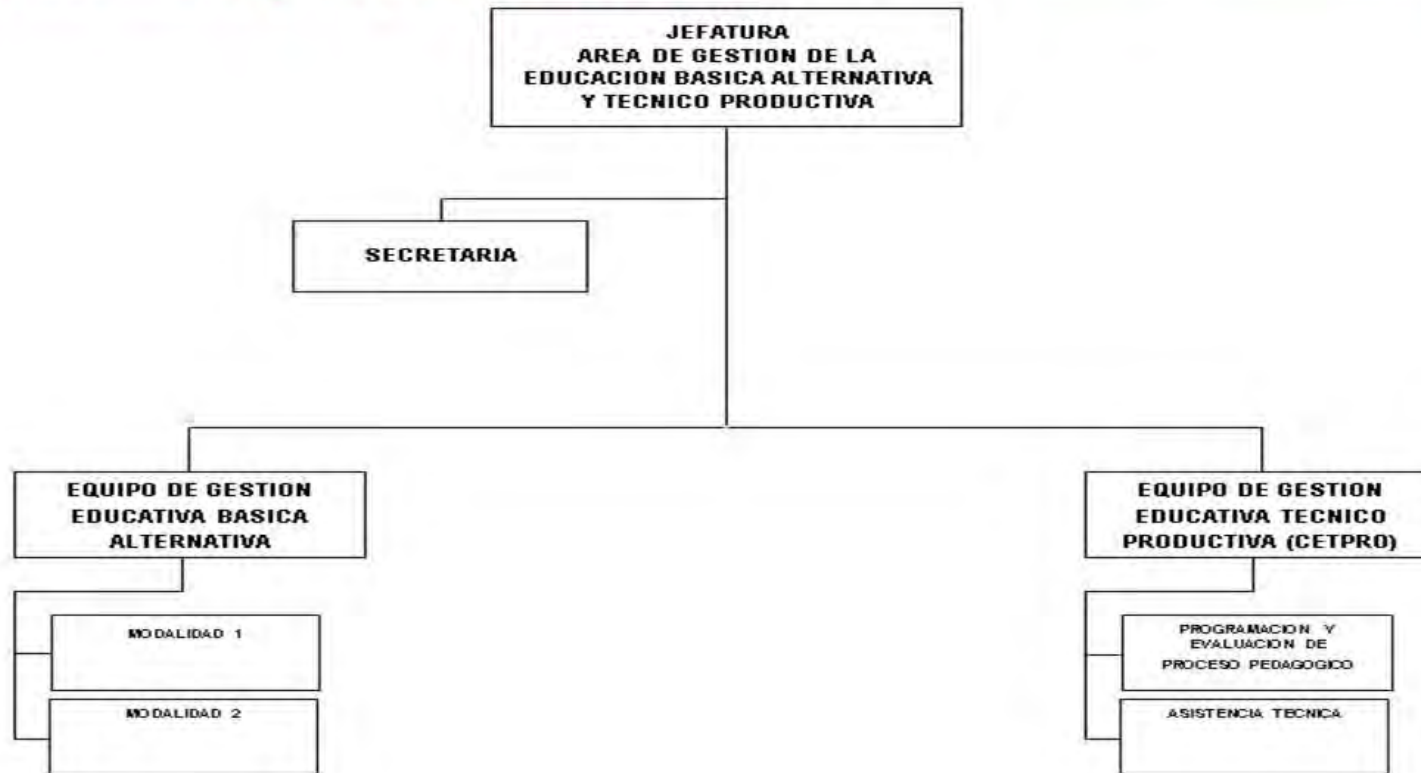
JEFATURA
AREA DE GESTION DE LA EDUCACION BASICA ALTERNATIVA Y TECNICO PRODUCTIVA

SECRETARIA

EQUIPO DE GESTION EDUCATIVA BASICA ALTERNATIVA

MODALIDAD 1

MODALIDAD 2

EQUIPO DE GESTION EDUCATIVA TECNICO PRODUCTIVA (CETPRO)

PROGRAMACION Y EVALUACION DE PROCESO PEDAGOGICO

ASISTENCIA TECNICA